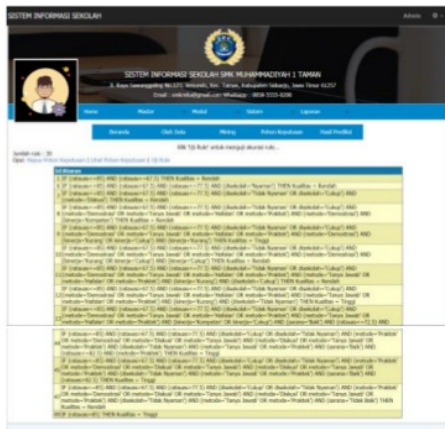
SISTEM INFORMASI SEKOLAH

Admin

SISTEM INFORMASI SEKOLAH SMK MUHAMMADIYAH 1 TAMAN

Jl. Raya Sawunggaling No.107, Jemundo, Kec. Taman, Kabupaten Sidoarjo, Jawa Timur 61257

Email : smkmhtaman@gmail.com Whatsapp : 0858-5555-8288

Home

Master

Modul

Sistem

Laporan

Beranda

Olah Data

Mining

Pohon Keputusan

Hasil Prediksi

Klik 'Uji Rule' untuk menguji akurasi rule...

Jumlah rule : 39

Opsi : Hapus Pohon Keputusan | Lihat Pohon Keputusan | Uji Rule

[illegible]